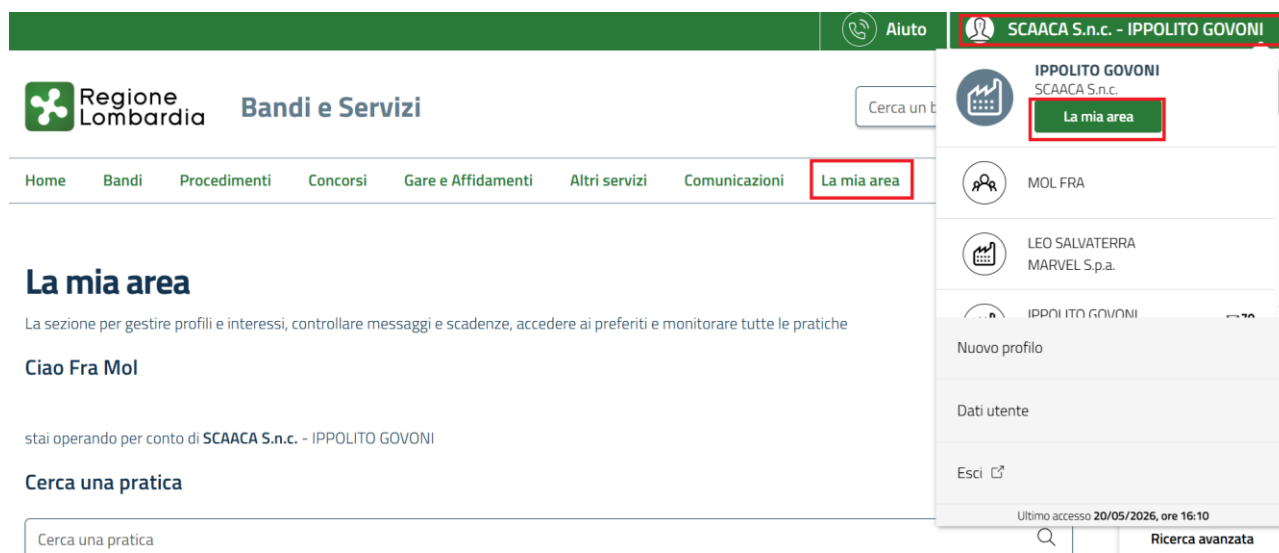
Aiuto SCAACA S.n.c. - IPPOLITO GOVONI

Regione Lombardia Bandi e Servizi

Cerca un b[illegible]

Home Bandi Procedimenti Concorsi Gare e Affidamenti Altri servizi Comunicazioni La mia area

IPPOLITO GOVONI
SCAACA S.n.c.
La mia area

MOL FRA

LEO SALVATERRA
MARVEL S.p.a.

IPPOLITO GOVONI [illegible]

Nuovo profilo

Dati utente

Esci

Ultimo accesso 20/05/2026, ore 16:10

La mia area

La sezione per gestire profili e interessi, controllare messaggi e scadenze, accedere ai preferiti e monitorare tutte le pratiche

Ciao Fra Mol

stai operando per conto di SCAACA S.n.c. - IPPOLITO GOVONI

Cerca una pratica

Cerca una pratica

Ricerca avanzata